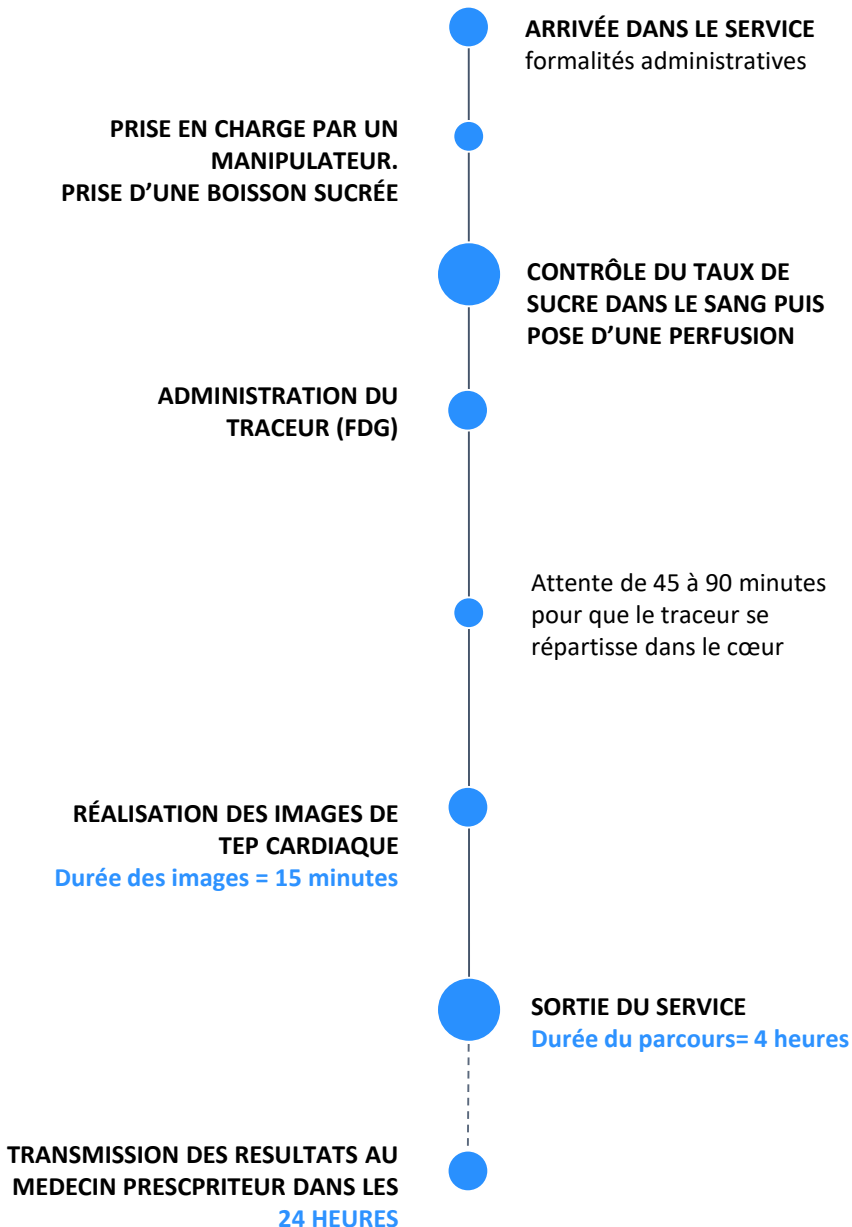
ARRIVÉE DANS LE SERVICE
formalités administratives

PRISE EN CHARGE PAR UN MANIPULATEUR.
PRISE D'UNE BOISSON SUCRÉE

CONTRÔLE DU TAUX DE SUCRE DANS LE SANG PUIS POSE D'UNE PERFUSION

ADMINISTRATION DU TRACEUR (FDG)

Attente de 45 à 90 minutes pour que le traceur se répartisse dans le cœur

RÉALISATION DES IMAGES DE TEP CARDIAQUE
Durée des images = 15 minutes

SORTIE DU SERVICE
Durée du parcours= 4 heures

TRANSMISSION DES RESULTATS AU MEDECIN PRESCPRITEUR DANS LES 24 HEURES